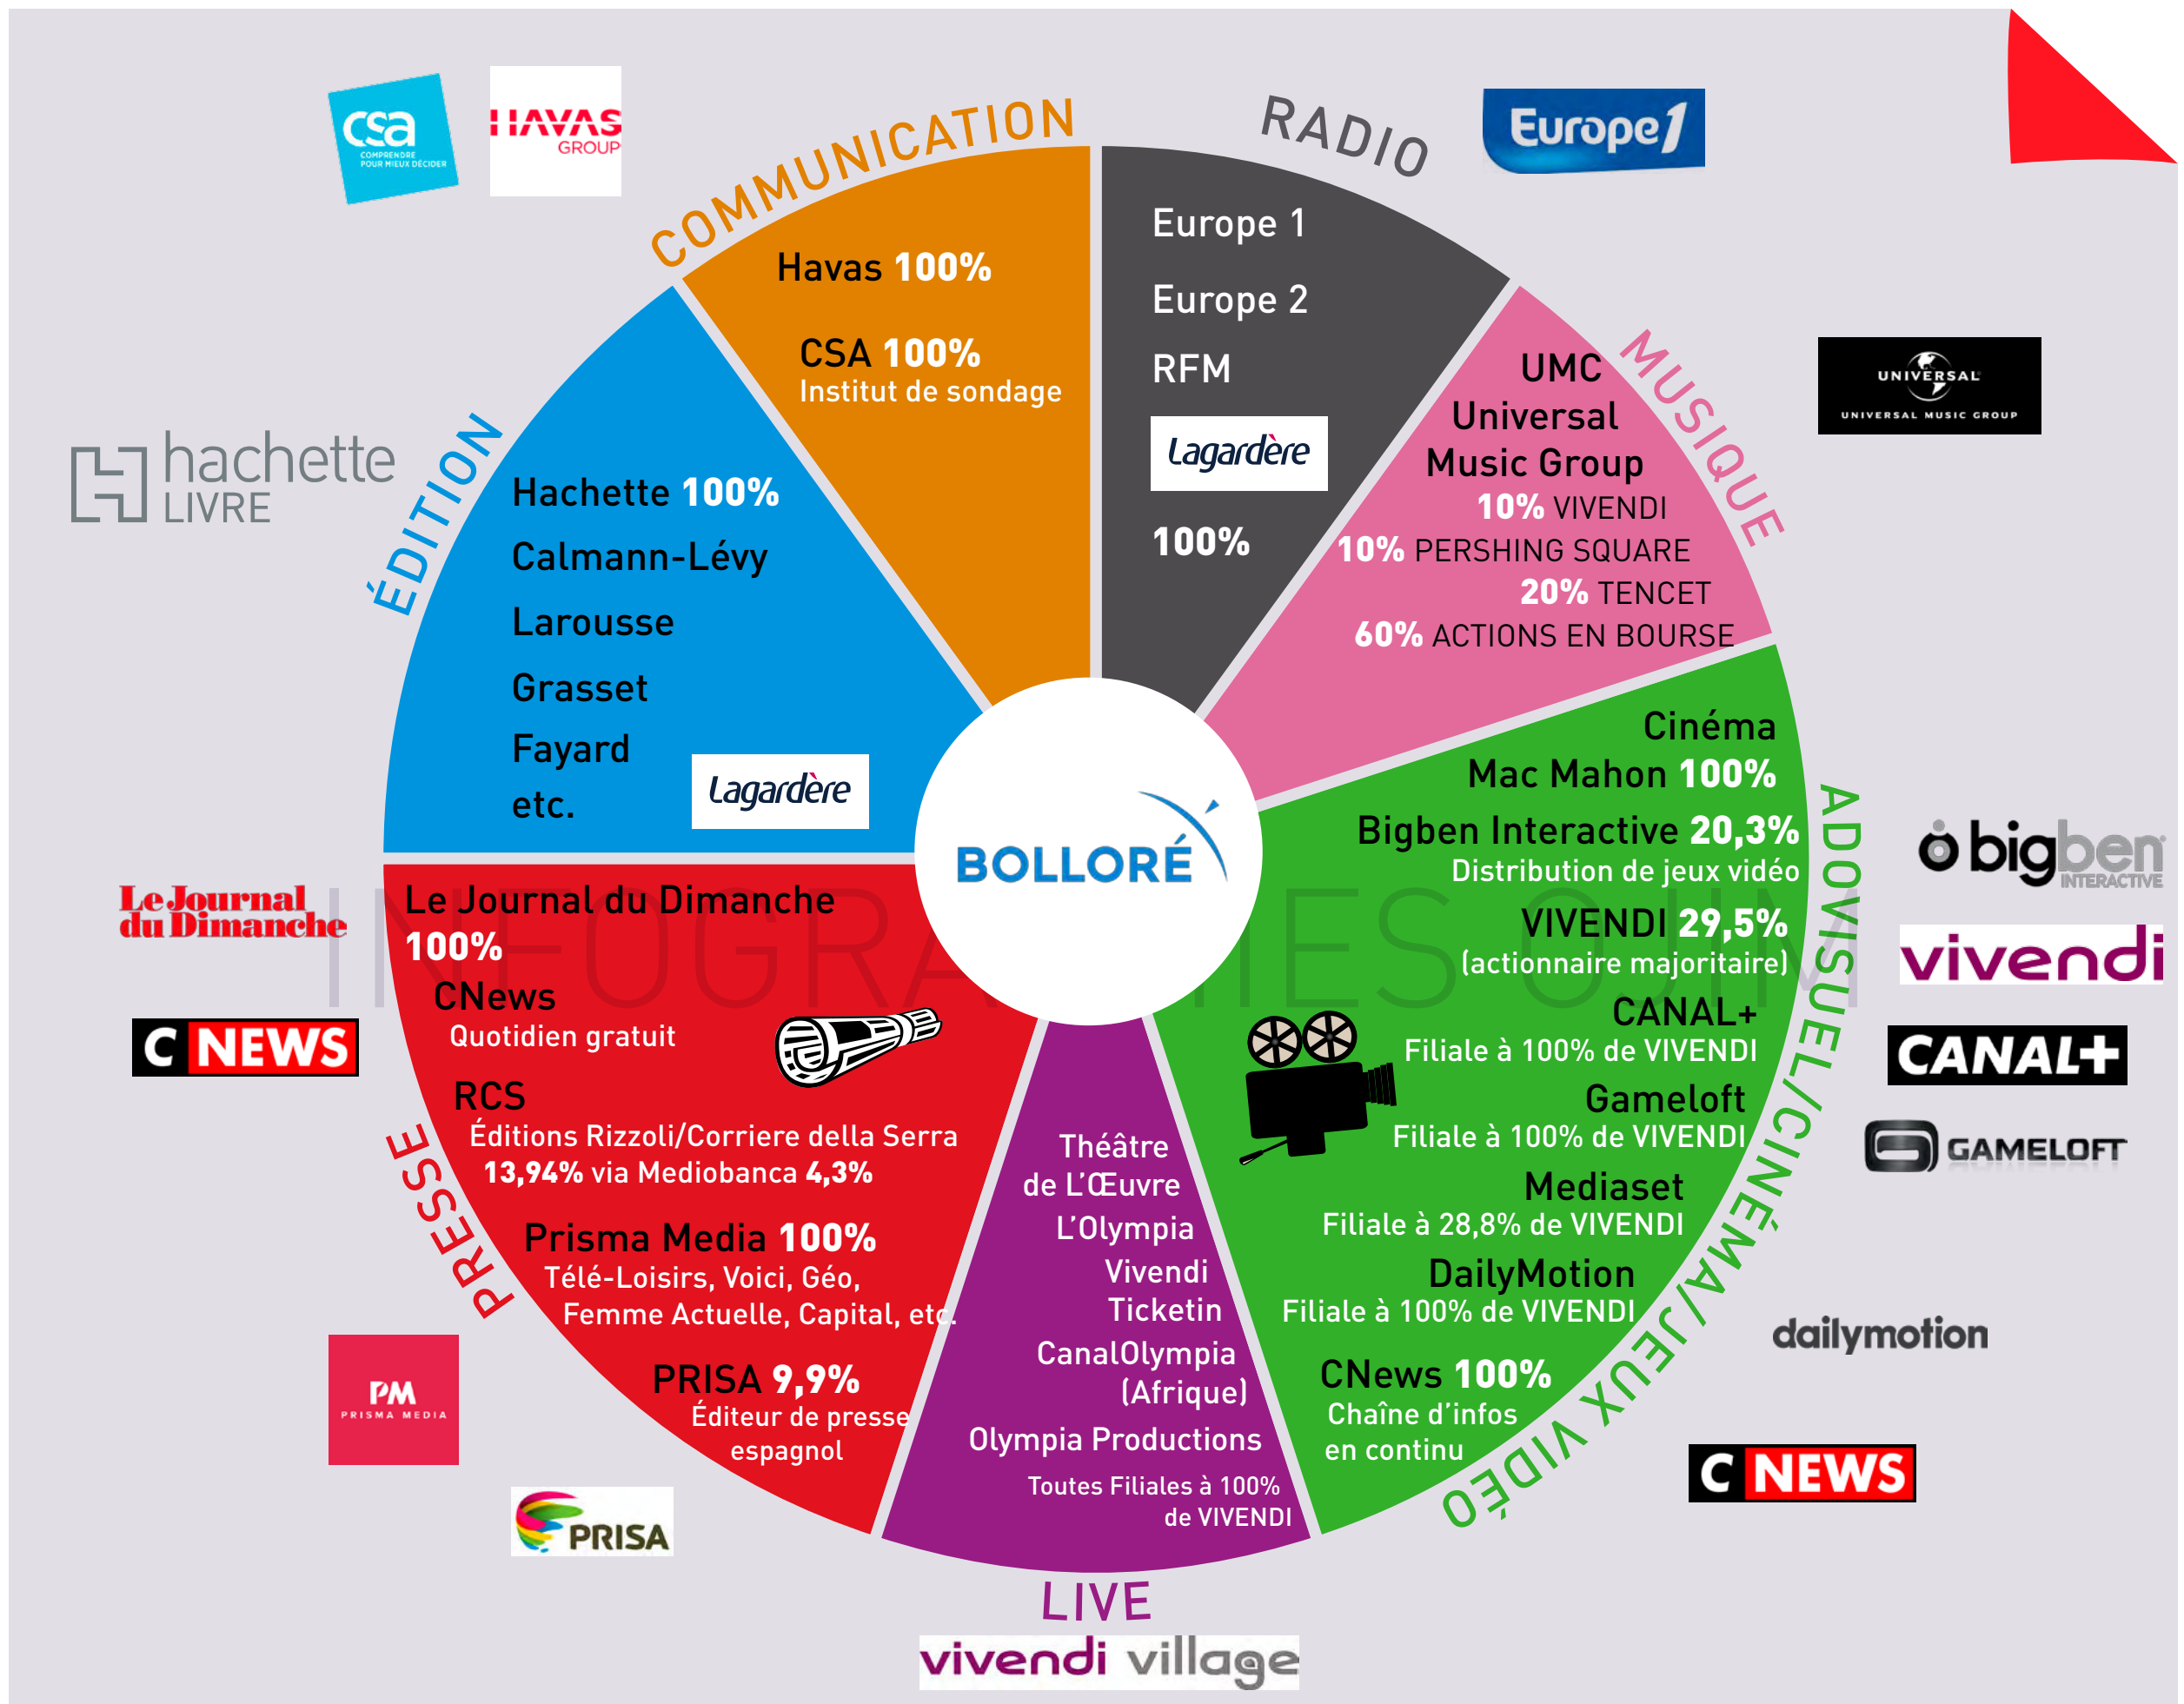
csa
COMPRENDRE POUR MIEUX DÉCIDER

HAVAS GROUP

COMMUNICATION

Havas 100%

CSA 100%
Institut de sondage

RADIO

Europe1

Europe 1

Europe 2

RFM

Lagardère

100%

MUSIQUE

UNIVERSAL
UNIVERSAL MUSIC GROUP

UMC
Universal Music Group
10% VIVENDI
10% PERSHING SQUARE
20% TENCENT
60% ACTIONS EN BOURSE

hachette LIVRE

ÉDITION

Hachette 100%
Calmann-Lévy
Larousse
Grasset
Fayard
etc.

Lagardère

BOLLORÉ

AUDIOVISUEL/CINÉMA/JEUX VIDÉO

Cinéma
Mac Mahon 100%

Bigben Interactive 20,3%
Distribution de jeux vidéo

VIVENDI 29,5%
(actionnaire majoritaire)

CANAL+
Filiale à 100% de VIVENDI

Gameloft
Filiale à 100% de VIVENDI

Mediaset
Filiale à 28,8% de VIVENDI

DailyMotion
Filiale à 100% de VIVENDI

CNews 100%
Chaîne d'infos en continu

bigben INTERACTIVE

vivendi

CANAL+

GAMELOFT

dailymotion

C NEWS

Le Journal du Dimanche

PRESSE

Le Journal du Dimanche 100%

CNews
Quotidien gratuit

RCS
Éditions Rizzoli/Corriere della Serra
13,94% via Mediobanca 4,3%

Prisma Media 100%
Télé-Loisirs, Voici, Géo, Femme Actuelle, Capital, etc.

PRISA 9,9%
Éditeur de presse espagnol

C NEWS

PM PRISMA MEDIA

PRISA

INFOGRAPHIES OJIM

Théâtre de L'Œuvre
L'Olympia
Vivendi Ticketin
CanalOlympia (Afrique)
Olympia Productions
Toutes Filiales à 100% de VIVENDI

LIVE

vivendi village